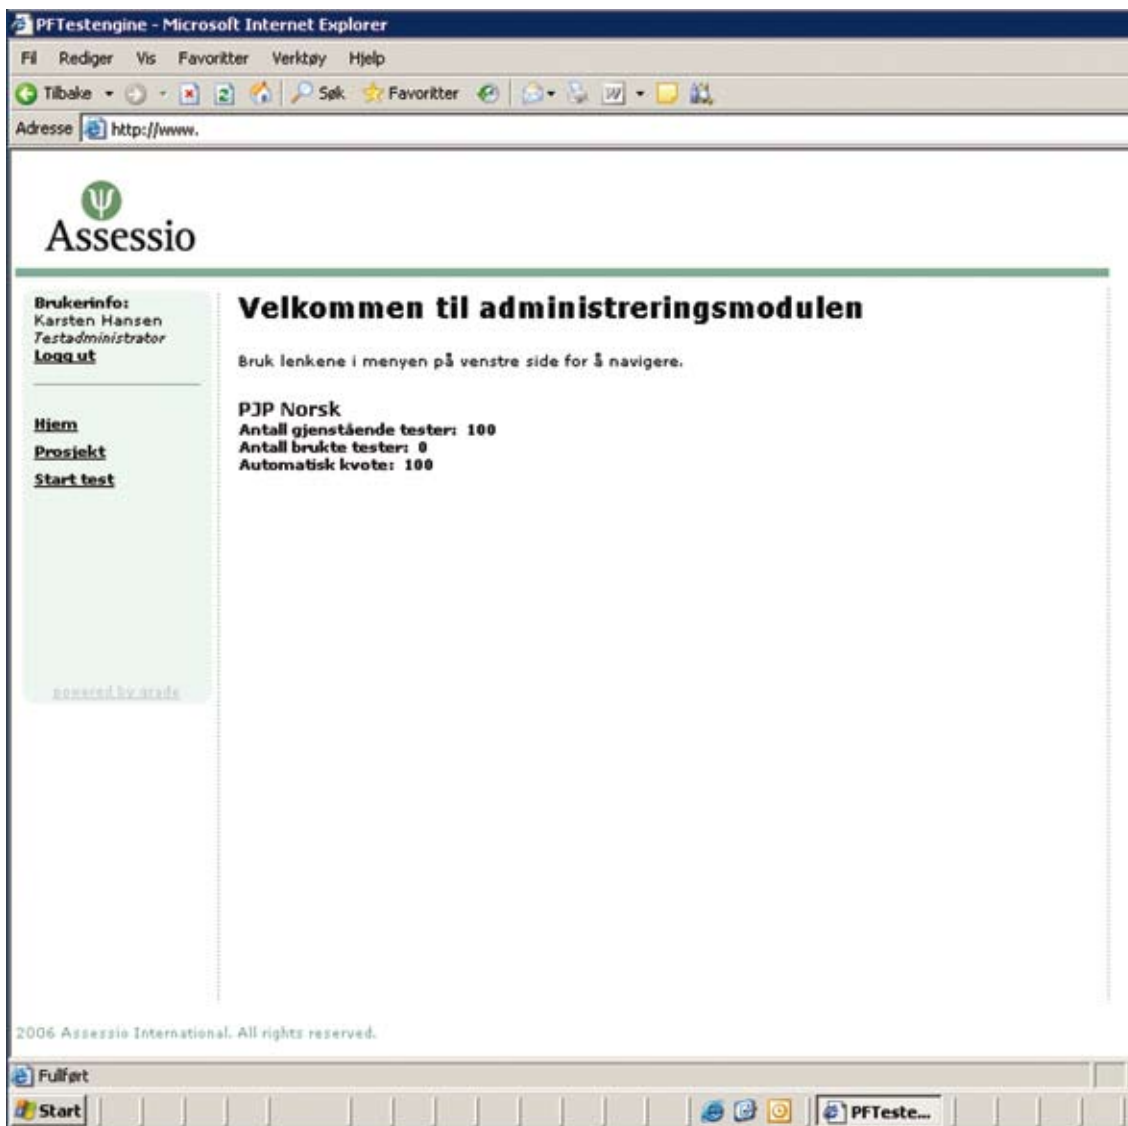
PFTestengine - Microsoft Internet Explorer

Fil Rediger Vis Favoritter Verktøy Hjelp

Tilbake Søk Favoritter

Adresse http://www.

Assessio

Brukerinfo:
Karsten Hansen
Testadministrator
Logg ut

Hjem
Prosjekt
Start test

powered by grade

Velkommen til administreringsmodulen

Bruk lenkene i menyen på venstre side for å navigere.

PJP Norsk
Antall gjenstående tester: 100
Antall brukte tester: 0
Automatisk kvote: 100

2006 Assessio International. All rights reserved.

Fullført

Start PFTeste...